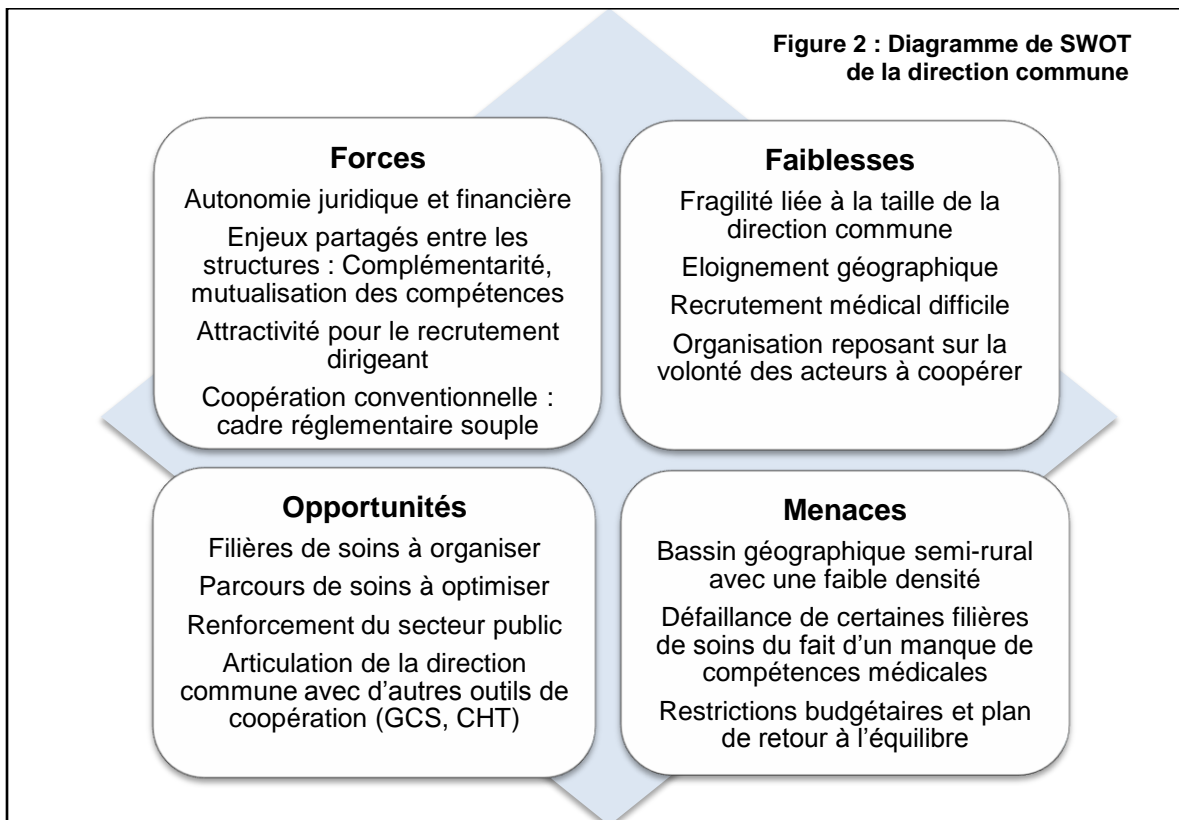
Figure 2 : Diagramme de SWOT de la direction commune

Forces

Autonomie juridique et financière

Enjeux partagés entre les structures : Complémentarité, mutualisation des compétences

Attractivité pour le recrutement dirigeant

Coopération conventionnelle : cadre réglementaire souple

Faiblesses

Fragilité liée à la taille de la direction commune

Eloignement géographique

Recrutement médical difficile

Organisation reposant sur la volonté des acteurs à coopérer

Opportunités

Filières de soins à organiser

Parcours de soins à optimiser

Renforcement du secteur public

Articulation de la direction commune avec d'autres outils de coopération (GCS, CHT)

Menaces

Bassin géographique semi-rural avec une faible densité

Défaillance de certaines filières de soins du fait d'un manque de compétences médicales

Restrictions budgétaires et plan de retour à l'équilibre